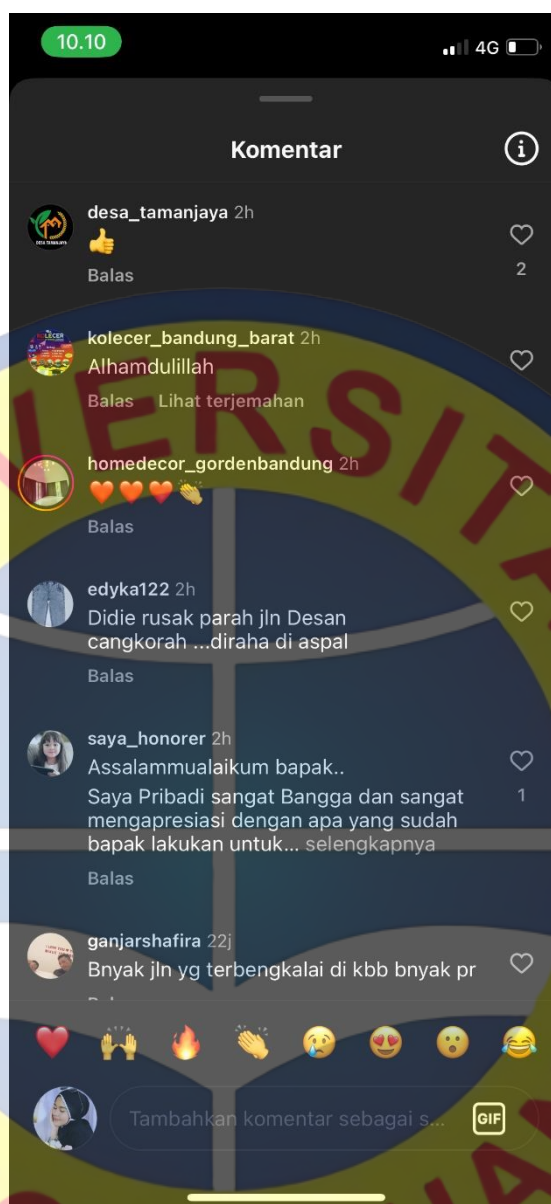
10.10

4G

Komentar

desa_tamanjaya 2h
👍
Balas
2

kolecer_bandung_barat 2h
Alhamdulillah
Balas Lihat terjemahan

homedecor_gordenbandung 2h
🧡🧡❤️👏
Balas

edyka122 2h
Didie rusak parah jln Desan cangkorah ...diraha di aspal
Balas

saya_honorer 2h
Assalammualaikum bapak..
Saya Pribadi sangat Bangga dan sangat mengapresiasi dengan apa yang sudah bapak lakukan untuk... selengkapnya
Balas
1

ganjarshafira 22j
Bnyak jln yg terbengkalai di kbb bnyak pr

Tambahkan komentar sebagai s...

GIF